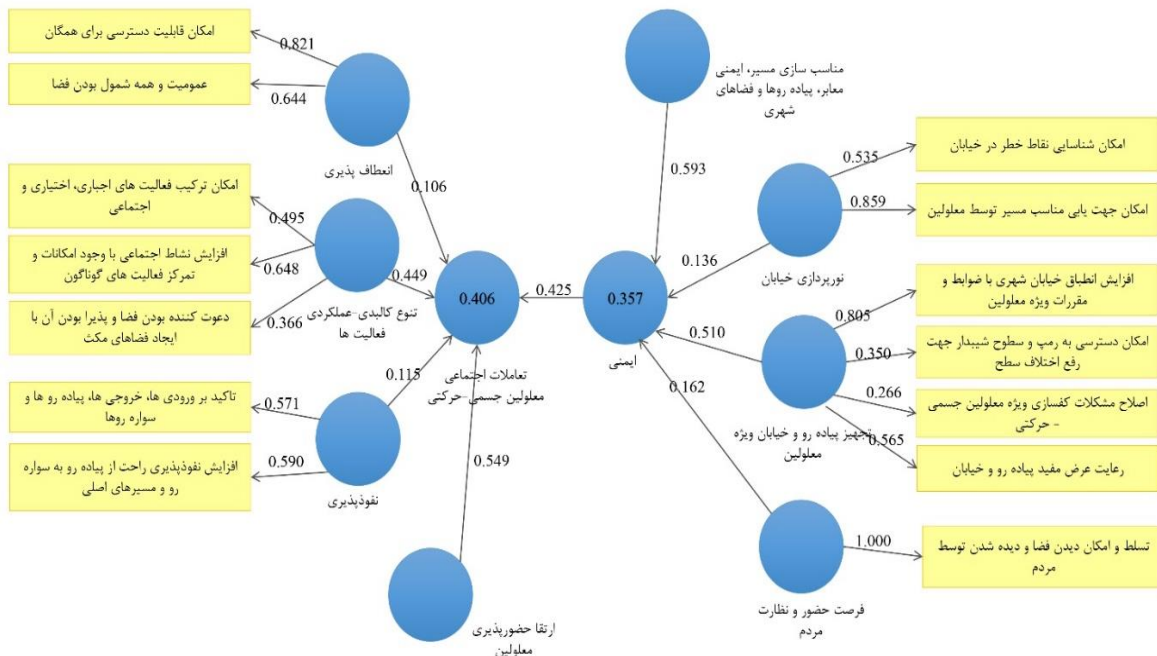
امکان قابلیت دسترسی برای همگان

0.821

عمومیت و همه شمول بودن فضا

0.644

انعطاف پذیری

0.106

امکان ترکیب فعالیت های اجباری، اختیاری و اجتماعی

0.495

افزایش نشاط اجتماعی با وجود امکانات و تمرکز فعالیت های گوناگون

0.648

0.449

دعوت کننده بودن فضا و پذیرا بودن آن با ایجاد فضاهای مکث

0.366

تنوع کالبدی-عملکردی فعالیت ها

0.406

0.425

0.357

ایمنی

تعاملات اجتماعی معلولین جسمی-حرکتی

0.115

تاکید بر ورودی ها، خروجی ها، پیاده رو ها و سواره روها

0.571

افزایش نفوذپذیری راحت از پیاده رو به سواره رو و مسیرهای اصلی

0.590

نفوذپذیری

0.549

ارتقا حضورپذیری معلولین

مناسب سازی مسیر، ایمنی معابر، پیاده روها و فضاهای شهری

0.593

0.136

نورپردازی خیابان

0.535

امکان شناسایی نقاط خطر در خیابان

0.859

امکان جهت یابی مناسب مسیر توسط معلولین

افزایش انطباق خیابان شهری با ضوابط و مقررات ویژه معلولین

0.805

0.510

امکان دسترسی به رمپ و سطوح شیبدار جهت رفع اختلاف سطح

0.350

0.162

0.266

اصلاح مشکلات کفسازی ویژه معلولین جسمی - حرکتی

تجهیز پیاده رو و خیابان ویژه معلولین

0.565

رعایت عرض مفید پیاده رو و خیابان

1.000

تسلط و امکان دیدن فضا و دیده شدن توسط مردم

فرصت حضور و نظارت مردم